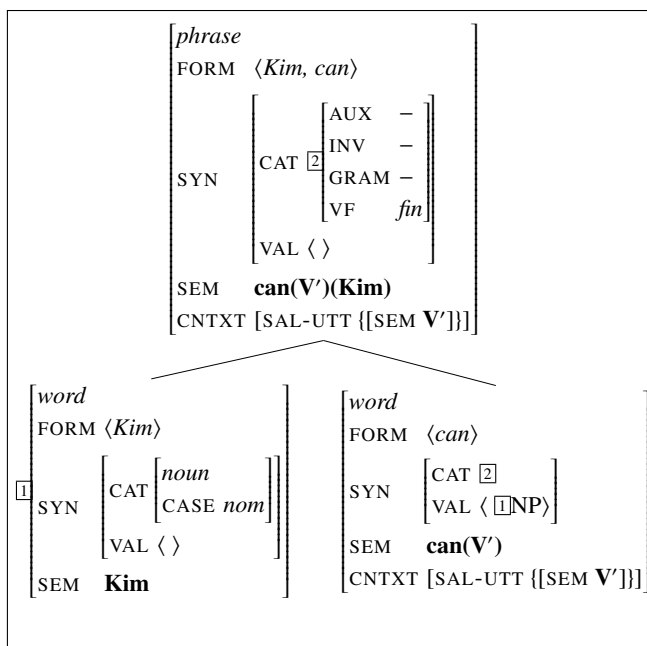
phrase
FORM ⟨Kim, can⟩
SYN CAT $\boxed{2}$ AUX – INV – GRAM – VF fin
VAL ⟨ ⟩
SEM **can(V′)(Kim)**
CNTXT [SAL-UTT {[SEM **V′**]}]

$\boxed{1}$ word
FORM ⟨Kim⟩
SYN CAT noun CASE nom
VAL ⟨ ⟩
SEM **Kim**

word
FORM ⟨can⟩
SYN CAT $\boxed{2}$
VAL ⟨ $\boxed{1}$NP⟩
SEM **can(V′)**
CNTXT [SAL-UTT {[SEM **V′**]}]